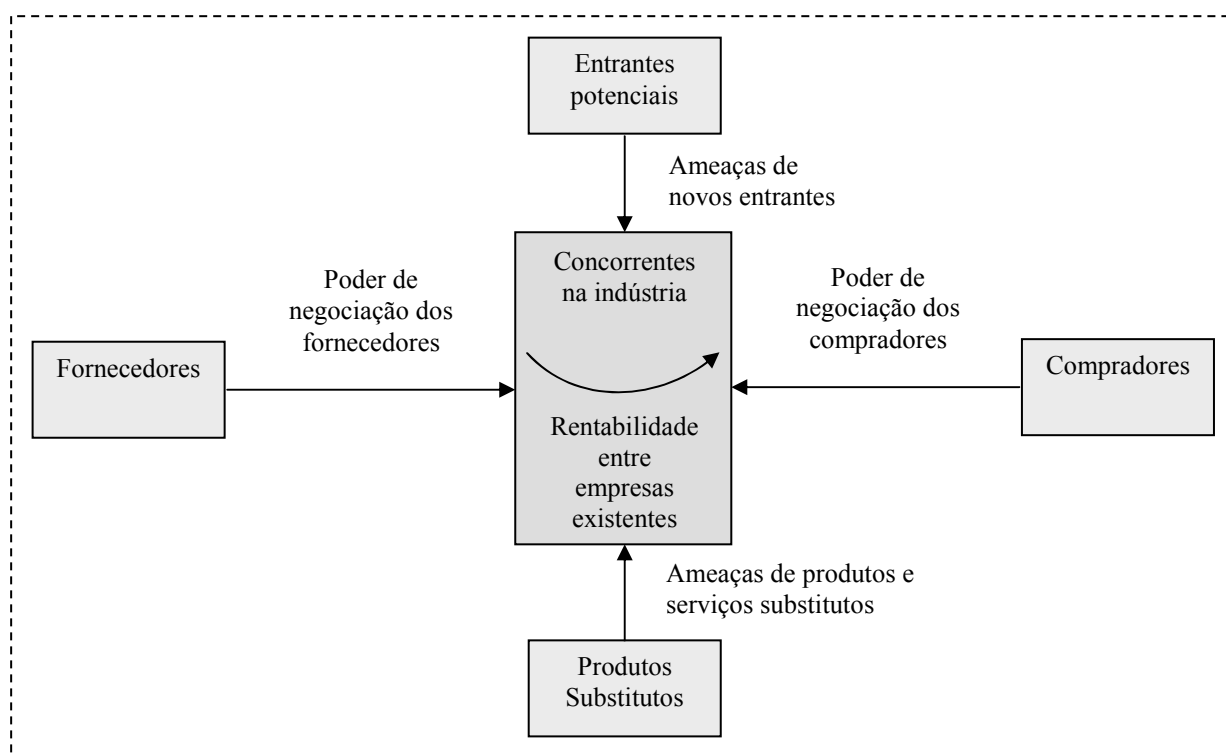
Entrantes potenciais

Ameaças de novos entrantes

Poder de negociação dos fornecedores

Concorrentes na indústria

Poder de negociação dos compradores

Fornecedores

Rentabilidade entre empresas existentes

Compradores

Ameaças de produtos e serviços substitutos

Produtos Substitutos